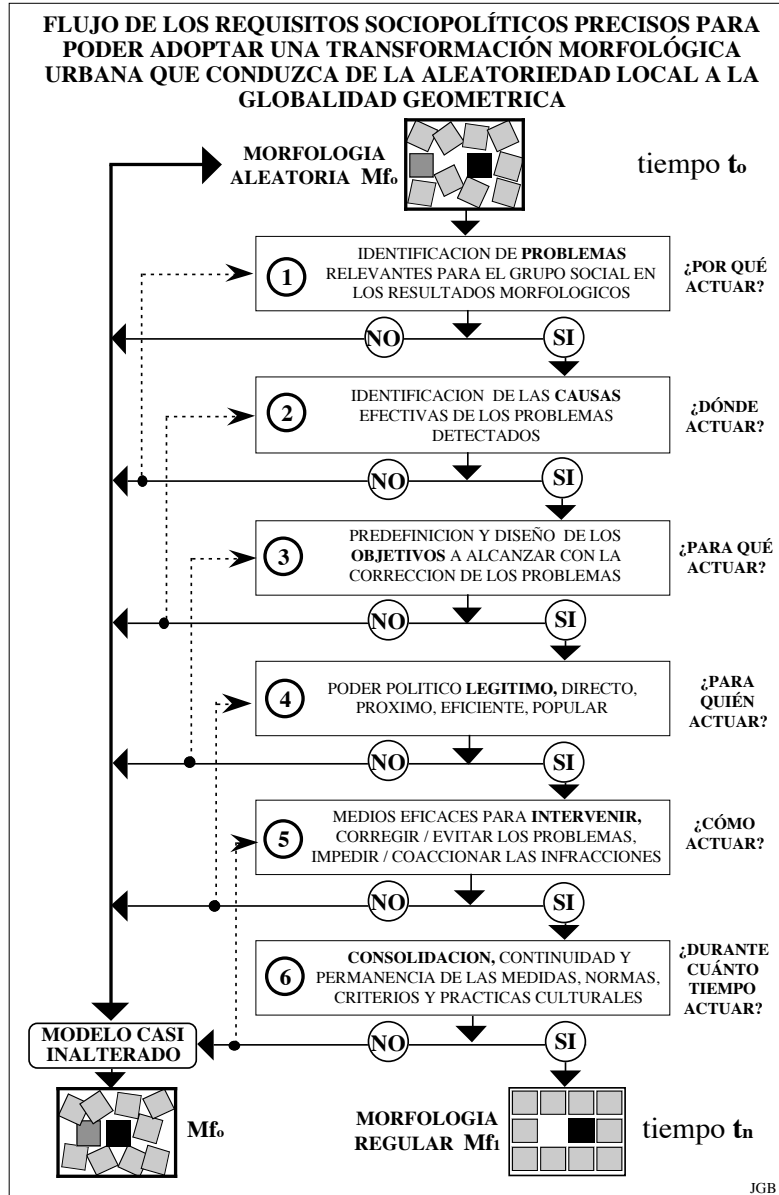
FLUJO DE LOS REQUISITOS SOCIOPOLÍTICOS PRECISOS PARA PODER ADOPTAR UNA TRANSFORMACIÓN MORFOLÓGICA URBANA QUE CONDUZCA DE LA ALEATORIEDAD LOCAL A LA GLOBALIDAD GEOMETRICA

MORFOLOGIA ALEATORIA $Mf_0$

tiempo $t_0$

1 IDENTIFICACION DE PROBLEMAS RELEVANTES PARA EL GRUPO SOCIAL EN LOS RESULTADOS MORFOLOGICOS

¿POR QUÉ ACTUAR?

NO SI

2 IDENTIFICACION DE LAS CAUSAS EFECTIVAS DE LOS PROBLEMAS DETECTADOS

¿DÓNDE ACTUAR?

NO SI

3 PREDEFINICION Y DISEÑO DE LOS OBJETIVOS A ALCANZAR CON LA CORRECCION DE LOS PROBLEMAS

¿PARA QUÉ ACTUAR?

NO SI

4 PODER POLITICO LEGITIMO, DIRECTO, PROXIMO, EFICIENTE, POPULAR

¿PARA QUIÉN ACTUAR?

NO SI

5 MEDIOS EFICACES PARA INTERVENIR, CORREGIR / EVITAR LOS PROBLEMAS, IMPEDIR / COACCIONAR LAS INFRACCIONES

¿CÓMO ACTUAR?

NO SI

6 CONSOLIDACION, CONTINUIDAD Y PERMANENCIA DE LAS MEDIDAS, NORMAS, CRITERIOS Y PRACTICAS CULTURALES

¿DURANTE CUÁNTO TIEMPO ACTUAR?

MODELO CASI INALTERADO

NO SI

$Mf_0$

MORFOLOGIA REGULAR $Mf_1$

tiempo $t_n$

JGB